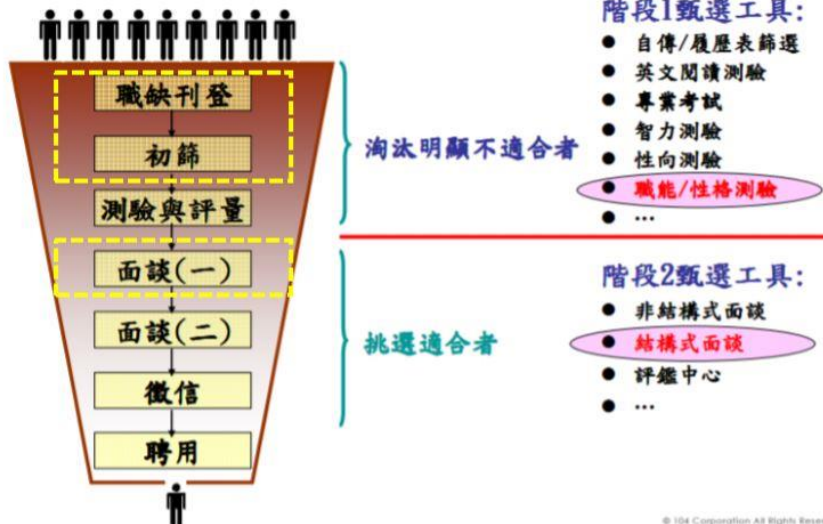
職缺刊登

初篩

測驗與評量

面談(一)

面談(二)

徵信

聘用

淘汰明顯不適合者

挑選適合者

階段1甄選工具:

- 自傳/履歷表篩選
- 英文閱讀測驗
- 專業考試
- 智力測驗
- 性向測驗
- 職能/性格測驗
- …

階段2甄選工具:

- 非結構式面談
- 結構式面談
- 評鑑中心
- …

© 104 Corporation All Rights Rese